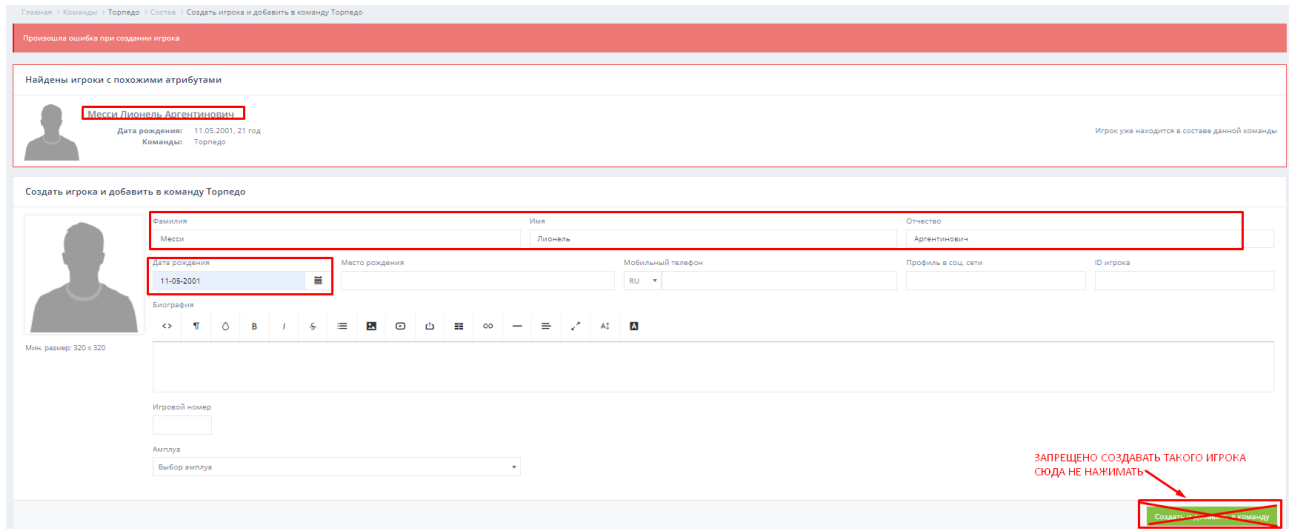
Главная > Команды > Торпедо > Состав > Создать игрока и добавить в команду Торпедо

Произошла ошибка при создании игрока

Найдены игроки с похожими атрибутами

Месси Лионель Аргентинович
Дата рождения: 11.05.2001, 21 год
Команды: Торпедо

Игрок уже находится в составе данной команды

Создать игрока и добавить в команду Торпедо

Фамилия
Месси

Имя
Лионель

Отчество
Аргентинович

Дата рождения
11-05-2001

Место рождения

Мобильный телефон
RU

Профиль в соц. сети

ID игрока

Биография

Мин. размер: 320 x 320

Игровой номер

Амплуа
Выбор амплуа

ЗАПРЕЩЕНО СОЗДАВАТЬ ТАКОГО ИГРОКА
СЮДА НЕ НАЖИМАТЬ

Создать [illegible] команду